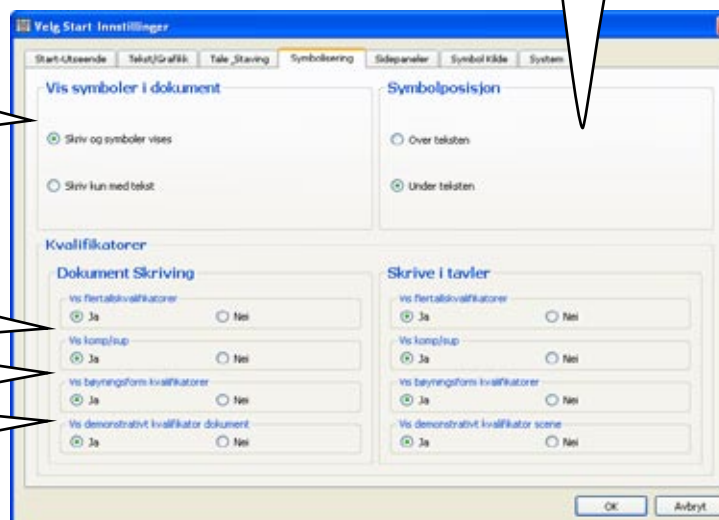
Velg Start Innstillinger

Start-Utseende | Tekst/Grafikk | Tale ,Staving | Symbolisering | Sidepaneler | Symbol Kilde | System

Vis symboler i dokument

Skriv og symboler vises

Skriv kun med tekst

Symbolposisjon

Over teksten

Under teksten

Kvalifikatorer

Dokument Skriving

Vis flertallskvalifikatorer
Ja Nei

Vis komp/sup
Ja Nei

Vis bøyningsform kvalifikatorer
Ja Nei

Vis demonstrativt kvalifikator dokument
Ja Nei

Skrive i tavler

Vis flertallskvalifikatorer
Ja Nei

Vis komp/sup
Ja Nei

Vis bøyningsform kvalifikatorer
Ja Nei

Vis demonstrativt kvalifikator scene
Ja Nei

OK Avbryt